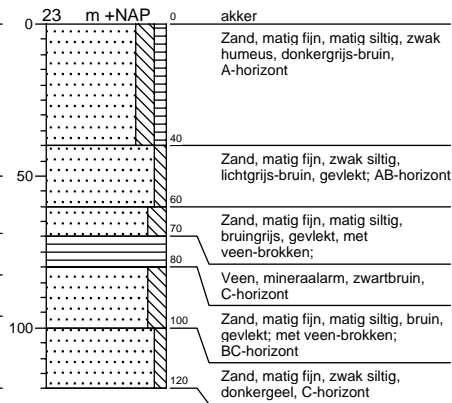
23 m +NAP

0
50
100

0
40
60
70
80
100
120

akker

Zand, matig fijn, matig siltig, zwak humeus, donkergrijs-bruin, A-horizont

Zand, matig fijn, zwak siltig, lichtgrijs-bruin, gevlekt; AB-horizont

Zand, matig fijn, matig siltig, bruingrijs, gevlekt, met veen-brokken;

Veen, mineraalarm, zwartbruin, C-horizont

Zand, matig fijn, matig siltig, bruin, gevlekt; met veen-brokken; BC-horizont

Zand, matig fijn, zwak siltig, donkergeel, C-horizont